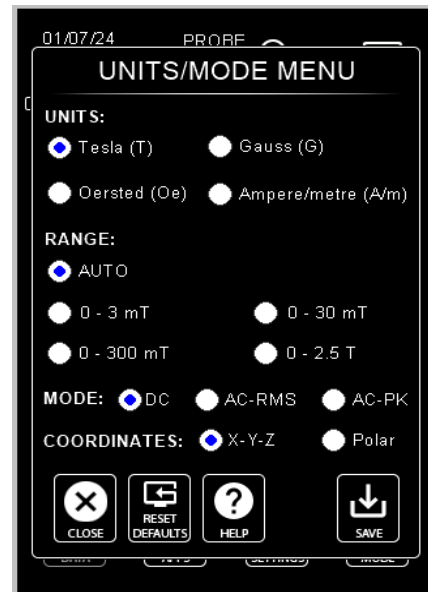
01/07/24 PROBE

UNITS/MODE MENU

UNITS:

Tesla (T) Gauss (G)

Oersted (Oe) Ampere/metre (A/m)

RANGE:

AUTO

0 - 3 mT 0 - 30 mT

0 - 300 mT 0 - 2.5 T

MODE: DC AC-RMS AC-PK

COORDINATES: X-Y-Z Polar

CLOSE RESET DEFAULTS HELP SAVE